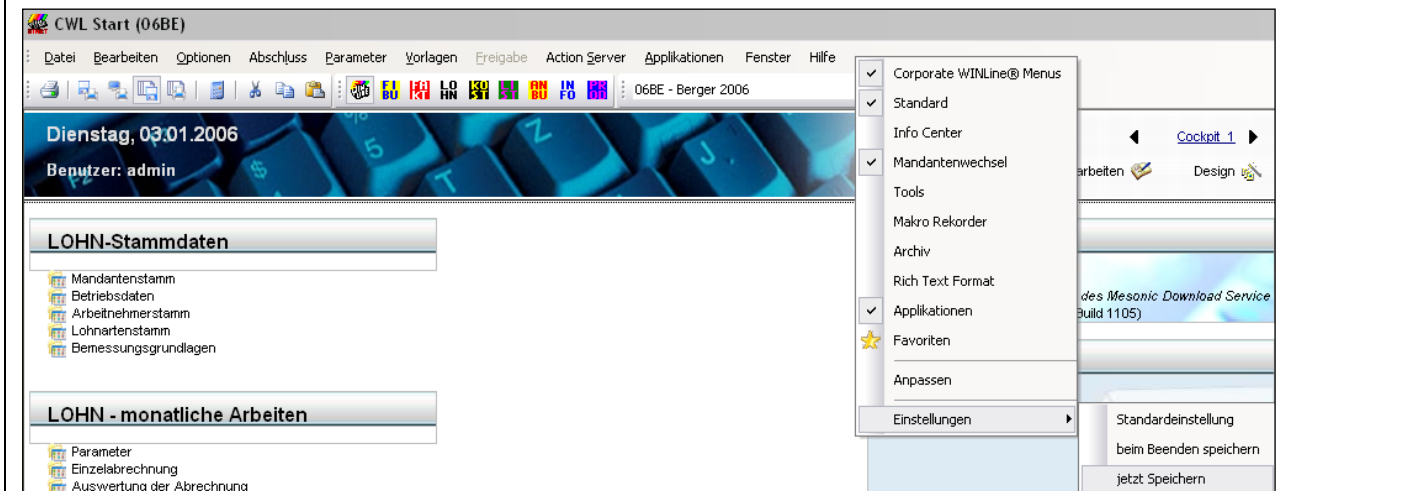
CWL Start (06BE)

Datei Bearbeiten Optionen Abschluss Parameter Vorlagen Freigabe Action Server Applikationen Fenster Hilfe

FI BU | HA KI | LO HN | KO ST | | AN BU | IN FO | 06BE - Berger 2006

Dienstag, 03.01.2006

Benutzer: admin

Cockpit 1

arbeiten Design

LOHN-Stammdaten

Mandantenstamm
Betriebsdaten
Arbeitnehmerstamm
Lohnartenstamm
Bemessungsgrundlagen

LOHN - monatliche Arbeiten

Parameter
Einzelabrechnung
Auswertung der Abrechnung

des Mesonic Download Service
Build 1105)

Corporate WINLine® Menus
Standard
Info Center
Mandantenwechsel
Tools
Makro Rekorder
Archiv
Rich Text Format
Applikationen
Favoriten
Anpassen
Einstellungen

Standardeinstellung
beim Beenden speichern
jetzt Speichern